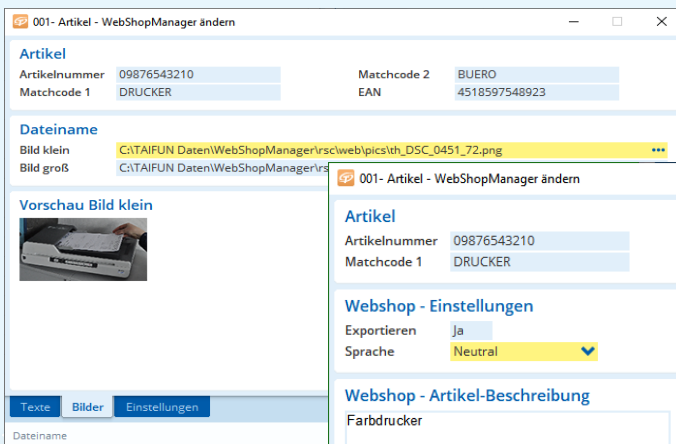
001- Artikel - WebShopManager ändern

Artikel
Artikelnummer 09876543210
Matchcode 1 DRUCKER
Matchcode 2 BUERO
EAN 4518597548923

Dateiname
Bild klein C:\TAIFUN Daten\WebShopManager\rsc\web\pics\th_DSC_0451_72.png
Bild groß C:\TAIFUN Daten\WebShopManager\rs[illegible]

Vorschau Bild klein

Texte Bilder Einstellungen
Dateiname

001- Artikel - WebShopManager ändern

Artikel
Artikelnummer 09876543210
Matchcode 1 DRUCKER

Webshop - Einstellungen
Exportieren Ja
Sprache Neutral

Webshop - Artikel-Beschreibung
Farbdrucker